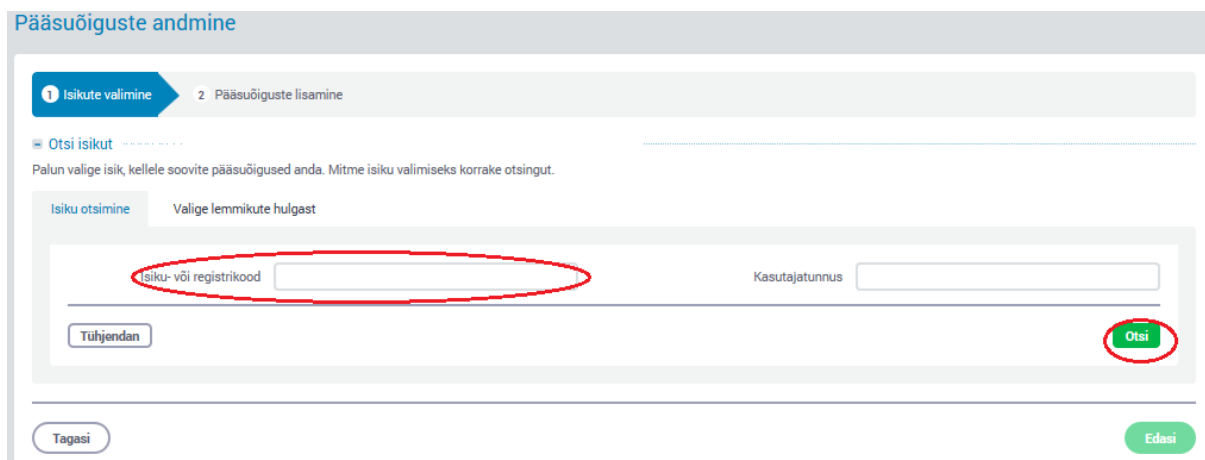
Pääsuõiguste andmine

1 Isikute valimine
2 Pääsuõiguste lisamine

Otsi isikut

Palun valige isik, kellele soovite pääsuõigused anda. Mitme isiku valimiseks korrake otsingut.

Isiku otsimine
Valige lemmikute hulgast

Isiku- või registrikood
Kasutajatunnus

Tühjendan
Otsi

Tagasi
Edasi